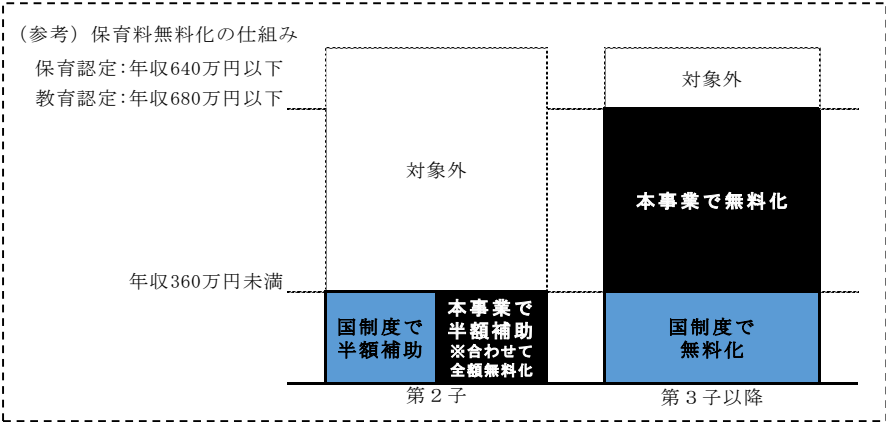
（参考）保育料無料化の仕組み
保育認定：年収640万円以下
教育認定：年収680万円以下

年収360万円未満

対象外

国制度で半額補助

本事業で半額補助
※合わせて全額無料化

第２子

対象外

本事業で無料化

国制度で無料化

第３子以降